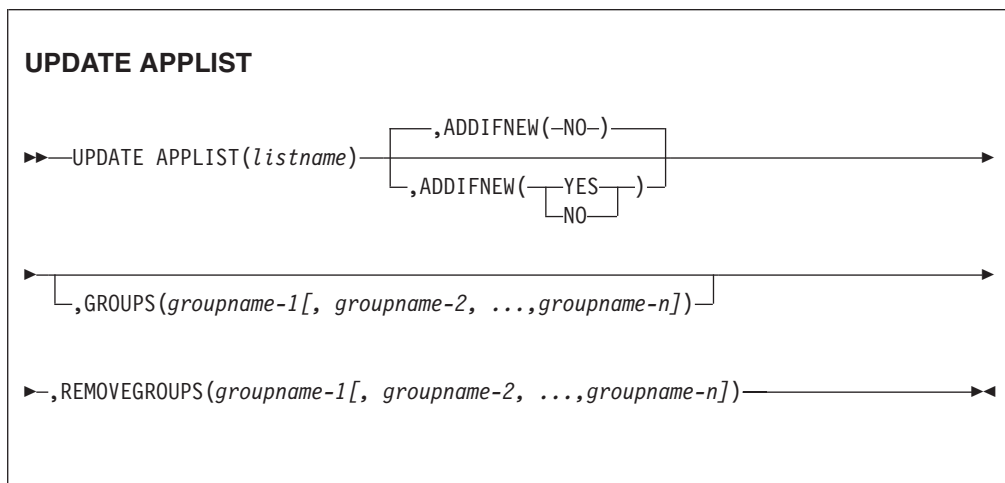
**UPDATE APPLIST**

UPDATE APPLIST(*listname*)

,ADDIFNEW(NO)

,ADDIFNEW( YES )
NO

,GROUPS(*groupname-1[, groupname-2, ...,groupname-n]*)

,REMOVEGROUPS(*groupname-1[, groupname-2, ...,groupname-n]*)